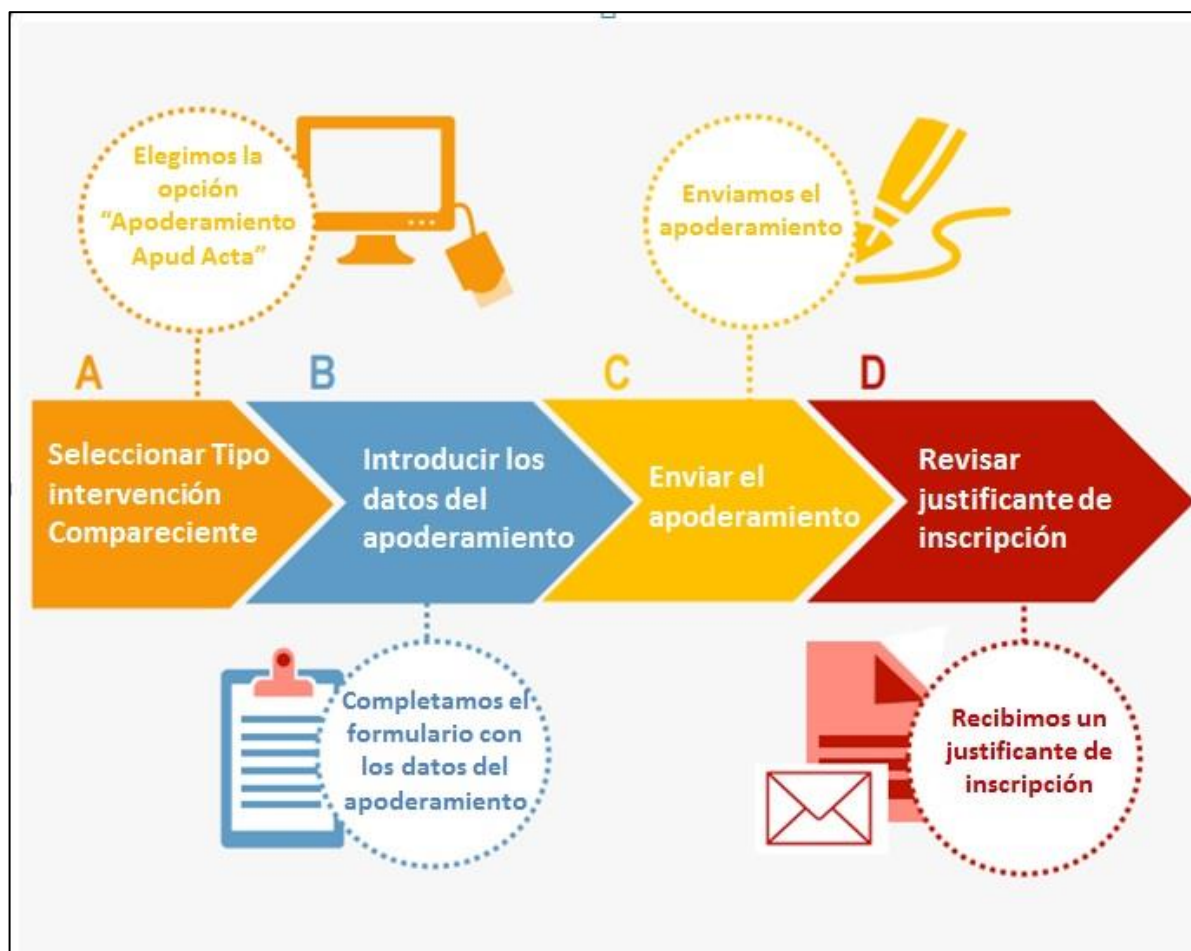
Elegimos la opción "Apoderamiento Apud Acta"

Enviamos el apoderamiento

A

Seleccionar Tipo intervención Compareciente

B

Introducir los datos del apoderamiento

C

Enviar el apoderamiento

D

Revisar justificante de inscripción

Completamos el formulario con los datos del apoderamiento

Recibimos un justificante de inscripción